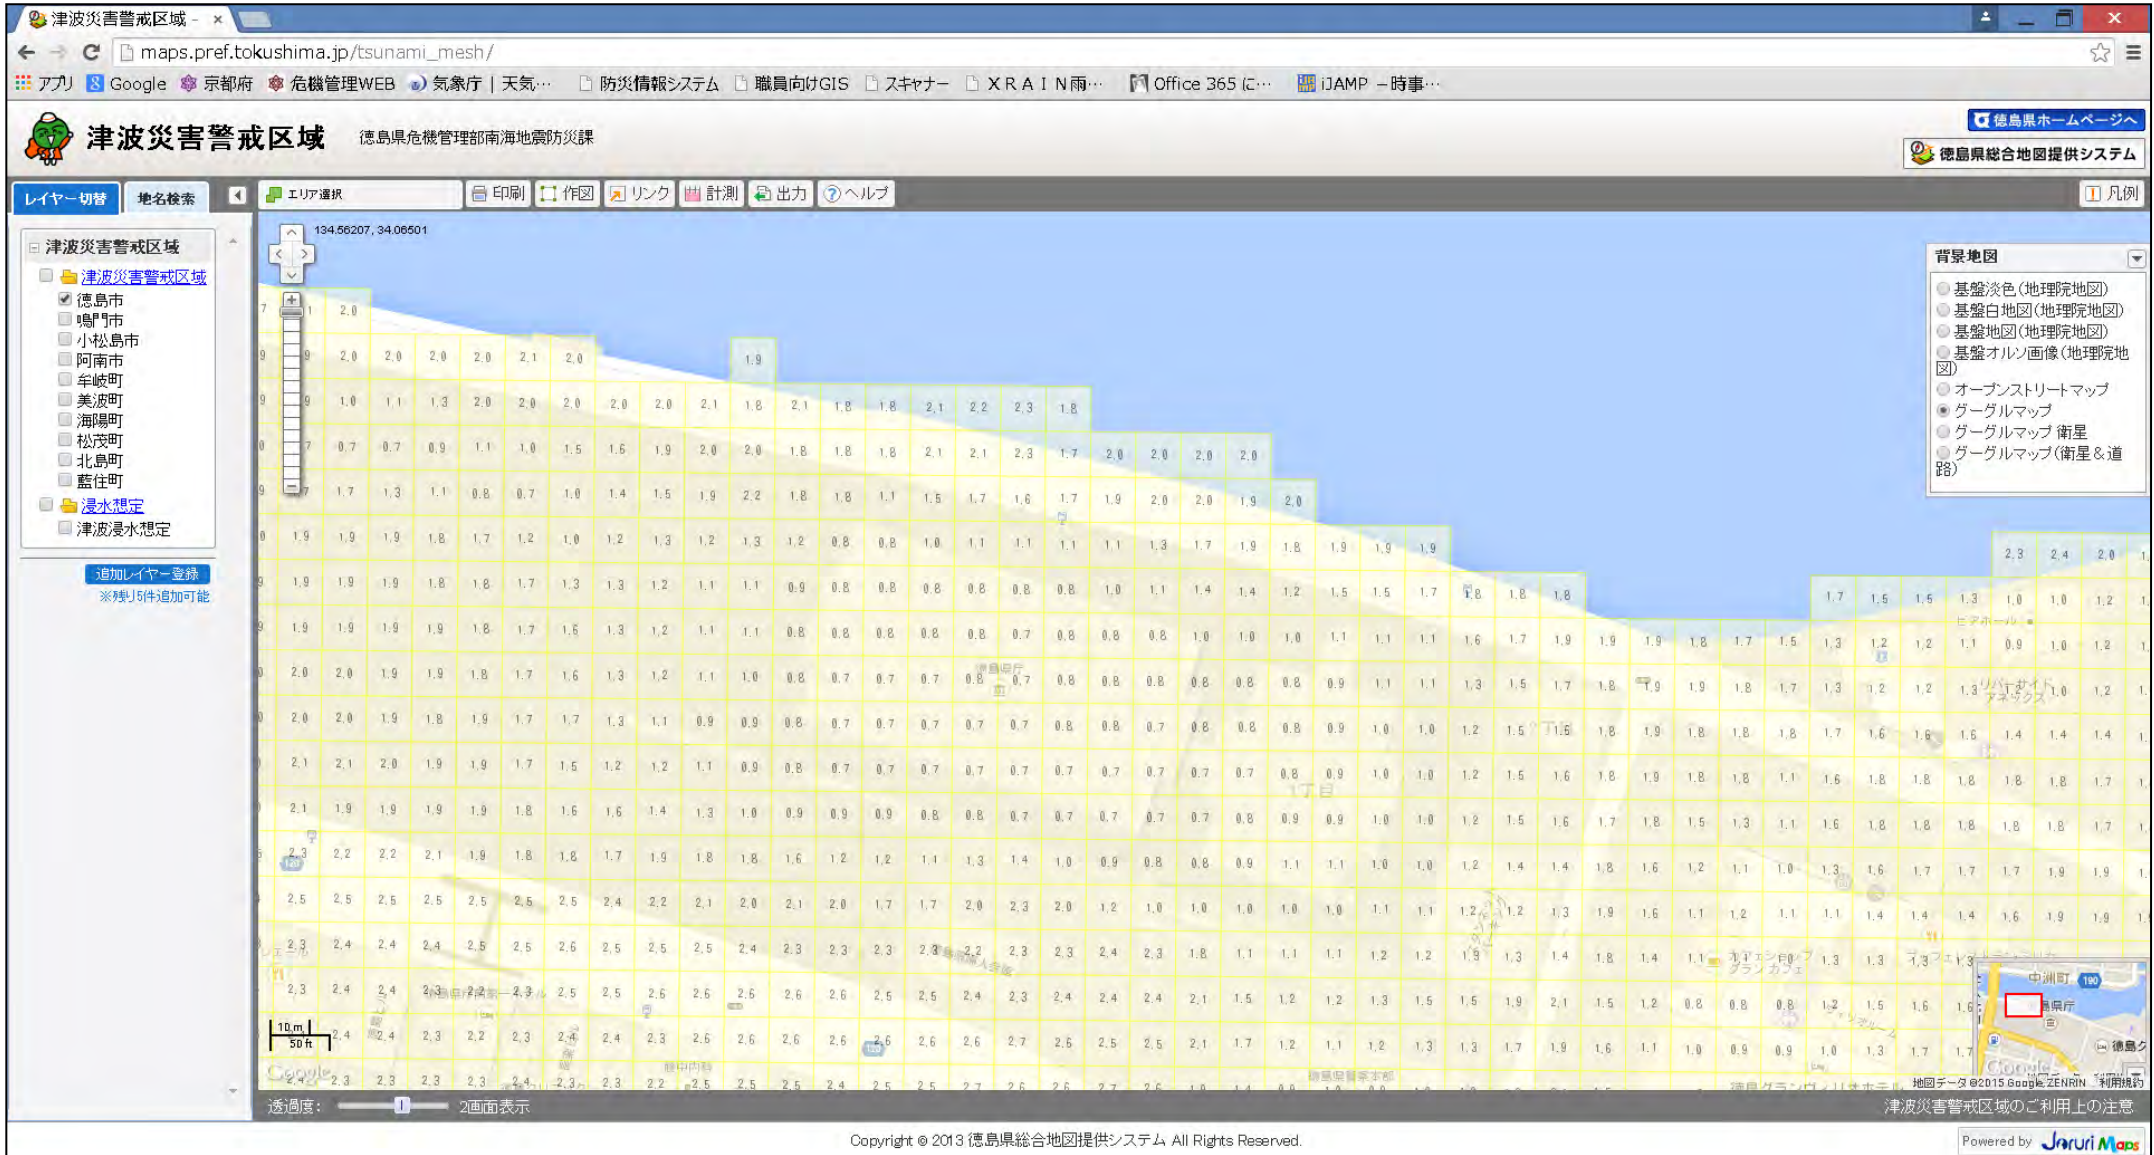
津波災害警戒区域 - ×

maps.pref.tokushima.jp/tsunami_mesh/

アプリ Google 京都府 危機管理WEB 気象庁 | 天気… 防災情報システム 職員向けGIS スキャナー XRAIN雨… Office 365 に… iJAMP －時事…

津波災害警戒区域 徳島県危機管理部南海地震防災課

徳島県ホームページへ
徳島県総合地図提供システム

レイヤー切替 地名検索

エリア選択 印刷 作図 リンク 計測 出力 ヘルプ 凡例

津波災害警戒区域
津波災害警戒区域
徳島市
鳴門市
小松島市
阿南市
牟岐町
美波町
海陽町
松茂町
北島町
藍住町
浸水想定
津波浸水想定

追加レイヤー登録
※残り5件追加可能

134.56207, 34.06501

背景地図
基盤淡色(地理院地図)
基盤白地図(地理院地図)
基盤地図(地理院地図)
基盤オルソ画像(地理院地図)
オープンストリートマップ
グーグルマップ
グーグルマップ 衛星
グーグルマップ(衛星&道路)

10 m
50 ft

地図データ ©2015 Google, ZENRIN 利用規約

透過度: 2画面表示

津波災害警戒区域のご利用上の注意

Copyright © 2013 徳島県総合地図提供システム All Rights Reserved.

Powered by Joruri Maps